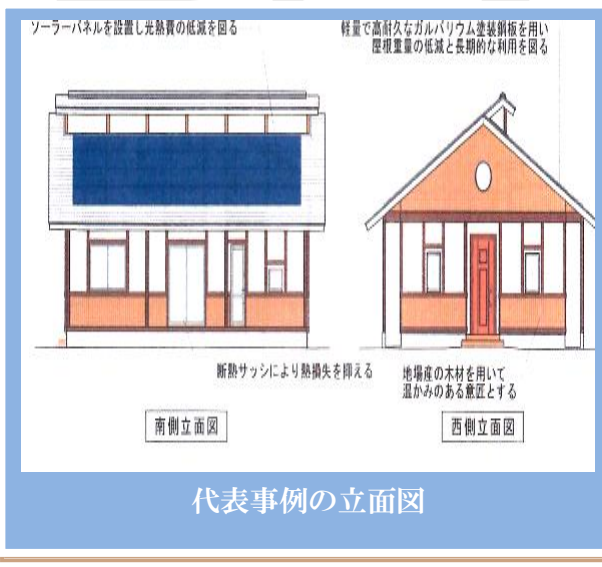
ソーラーパネルを設置し光熱費の低減を図る

軽量で高耐久なガルバリウム塗装鋼板を用い
屋根重量の低減と長期的な利用を図る

断熱サッシにより熱損失を抑える

地場産の木材を用いて
温かみのある意匠とする

南側立面図

西側立面図

代表事例の立面図